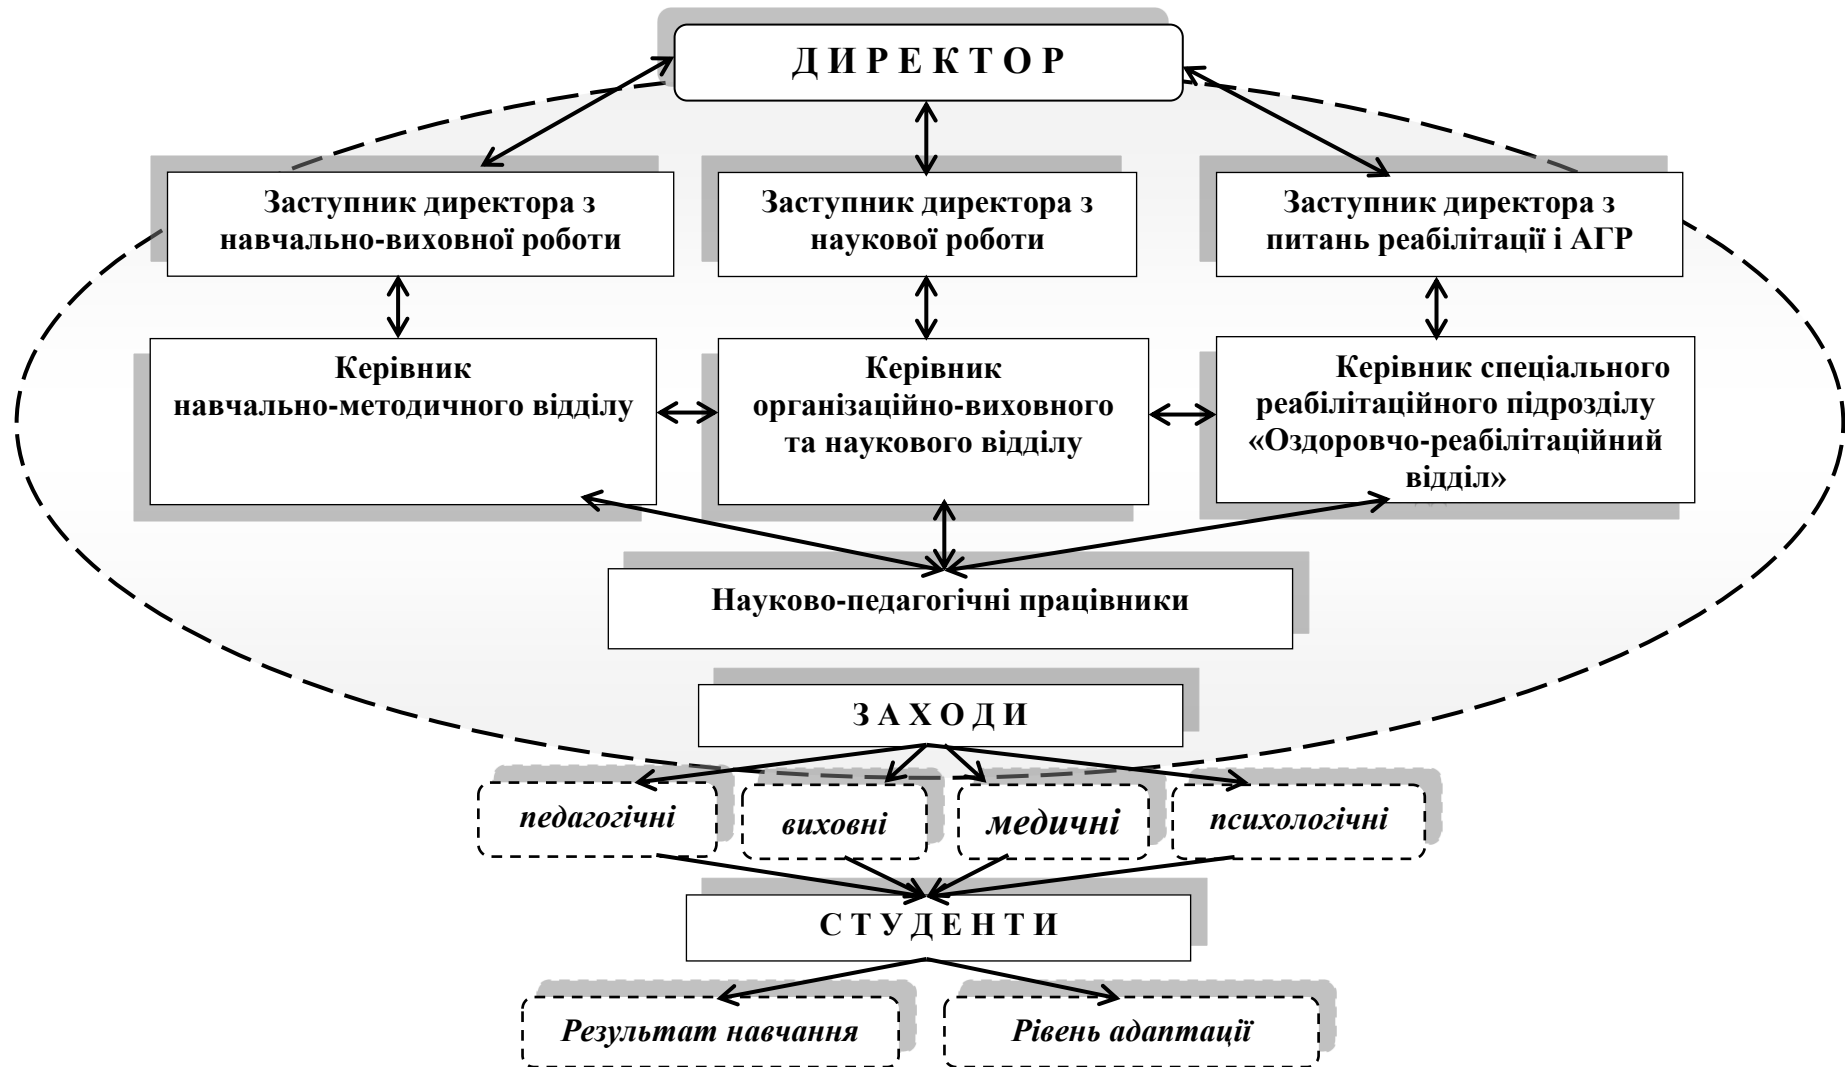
Д И Р Е К Т О Р

Заступник директора з навчально-виховної роботи

Заступник директора з наукової роботи

Заступник директора з питань реабілітації і АГР

Керівник навчально-методичного відділу

Керівник організаційно-виховного та наукового відділу

Керівник спеціального реабілітаційного підрозділу «Оздоровчо-реабілітаційний відділ»

Науково-педагогічні працівники

З А Х О Д И

педагогічні

виховні

медичні

психологічні

С Т У Д Е Н Т И

Результат навчання

Рівень адаптації